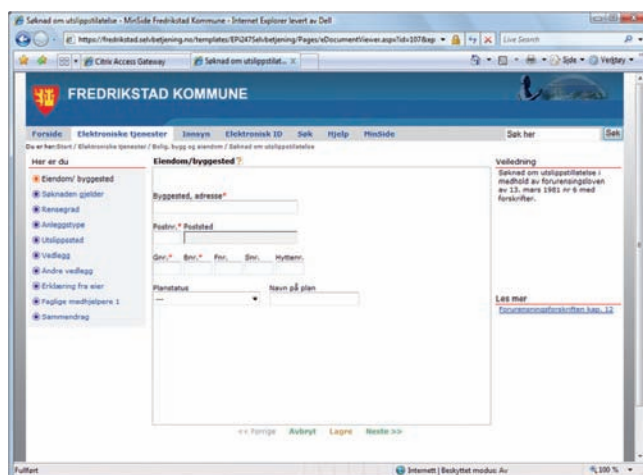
Søknad om utslippstillatelse - MinSide Fredrikstad Kommune - Internet Explorer levert av Dell

https://fredrikstad.selvbetjening.no/templates/EPi247Selvbetjening/Pages/eDocumentViewer.aspx?id=107&ep

Live Search

Citrix Access Gateway

Søknad om utslippstillat...

Side

Verktøy

FREDRIKSTAD KOMMUNE

Forside | Elektroniske tjenester | Innsyn | Elektronisk ID | Søk | Hjelp | MinSide

Søk her

Søk

Du er her: Start / Elektroniske tjenester / Bolig, bygg og eiendom / Søknad om utslippstillatelse

Her er du

Eiendom/ byggested

Søknaden gjelder

Rensegrad

Anleggstype

Utslippssted

Vedlegg

Andre vedlegg

Erklæring fra eier

Faglige medhjelpere 1

Sammendrag

Eiendom/byggested ?

Byggested, adresse*

Postnr.* Poststed

Gnr.* Bnr.* Fnr. Snr. Hyttenr.

Planstatus

---

Navn på plan

<< Forrige Avbryt Lagre Neste >>

Veiledning

Søknad om utslippstillatelse i medhold av forurensingsloven av 13. mars 1981 nr 6 med forskrifter.

Les mer

Forurensningsforskriften kap. 12

Fullført

Internett | Beskyttet modus: Av

100 %